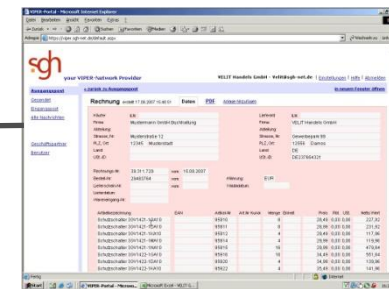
VIPER-Portal - Microsoft Internet Explorer

Datei Bearbeiten Ansicht Favoriten Extras ?

Zurück Suchen Favoriten Medien

Adresse http://viper.sgh-net.de/default.aspx

sgh

your VIPER Network Provider

VELIT Handels GmbH - Velit@sgh-net.de | Einstellungen | Hilfe | Abmelden

Posteingang
Gesendet
Entwürfe
Alle Nachrichten

Geschäftspartner
Benutzer

« zurück zu Posteingang

in neuem Fenster öffnen

Rechnung erstellt 17.09.2007 15:40:51 Daten PDF Anlagen/Aktionen

| Käufer | ER | Lieferant | ER |
|---|---|---|---|
| Firma | Mustermann GmbH Buchhaltung | Firma | VELIT Handels GmbH |
| Abteilung | | Abteilung | |
| Strasse, Nr | Musterstrasse 12 | Strasse, Nr | Gewerbepark 99 |
| PLZ, Ort | 12345 Musterstadt | PLZ, Ort | 12555 Damms |
| Land | | Land | |
| USt.-ID | | USt.-ID | DE137654321 |

Rechnungs-Nr. 28.01.7.729 vom 15.09.2007
Bestell-Nr. 23402764 vom Währung EUR
Lieferschein-Nr. vom Fälligkeiten
Unterlagen
Fremdanlage.Nr.

| Artikelbezeichnung | EAN | Artikel-Nr | Art.-Nr Kunde | Menge | Einheit | Preis | Rab. | USt. | Netto Wert |
|---|---|---|---|---|---|---|---|---|---|
| Schutzschalter 30A1423 - 1600 N | | 85610 | | 8 | | 28,49 | 0,00 | 0,00 | 227,92 |
| Schutzschalter 30A1423 - 1600 N | | 85611 | | 8 | | 28,49 | 0,00 | 0,00 | 231,92 |
| Schutzschalter 30A1423 - 1600 N | | 85612 | | 4 | | 29,49 | 0,00 | 0,00 | 117,96 |
| Schutzschalter 30A1423 - 1600 N | | 85614 | | 4 | | 29,99 | 0,00 | 0,00 | 119,96 |
| Schutzschalter 30A1423 - 1600 N | | 85615 | | 16 | | 29,49 | 0,00 | 0,00 | 470,84 |
| Schutzschalter 30A1423 - 1600 N | | 85616 | | 16 | | 34,49 | 0,00 | 0,00 | 551,84 |
| Schutzschalter 30A1423 - 1600 N | | 85620 | | 4 | | 34,99 | 0,00 | 0,00 | 139,96 |
| Schutzschalter 30A1423 - 1600 N | | 85622 | | 4 | | 35,49 | 0,00 | 0,00 | 141,96 |

Fertig
Internet
Start VIPER-Portal - Microso... Microsoft Excel - VELIT U...